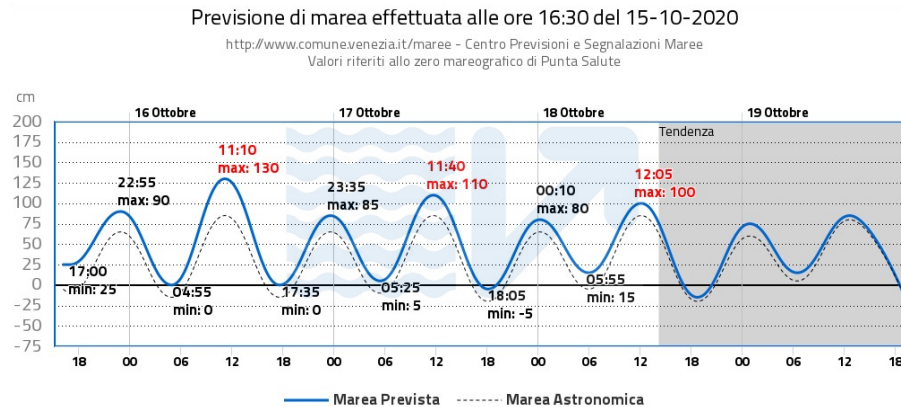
Previsione di marea effettuata alle ore 16:30 del 15-10-2020

http://www.comune.venezia.it/maree - Centro Previsioni e Segnalazioni Maree
Valori riferiti allo zero mareografico di Punta Salute

cm

16 Ottobre
17 Ottobre
18 Ottobre
19 Ottobre
Tendenza

200
175
150
125
100
75
50
25
0
-25
-50
-75

17:00
min: 25

22:55
max: 90

04:55
min: 0

11:10
max: 130

17:35
min: 0

23:35
max: 85

05:25
min: 5

11:40
max: 110

18:05
min: -5

00:10
max: 80

05:55
min: 15

12:05
max: 100

18 00 06 12 18 00 06 12 18 00 06 12 18 00 06 12 18

Marea Prevista
Marea Astronomica